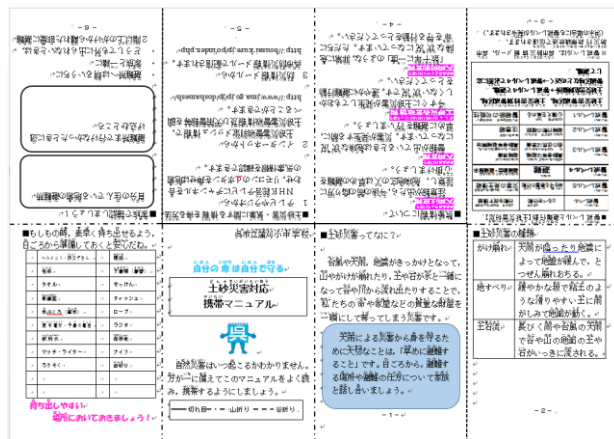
■もしもの時、素早く持ち出せるよう、日ごろから準備しておく物を決めよう。

| □ | ヘルメット・防災ずきん | □ | 軍手 |
|---|---|---|---|
| □ | 笛 | □ | 下着類・靴下 |
| □ | 雨具 | □ | 懐中電灯 |
| □ | タオル | □ | 救急セット |
| □ | 食料・水 | □ | ティッシュ |
| □ | 手袋 | □ | ロープ |
| □ | ラジオ | □ | 筆記用具 |
| □ | 携帯電話 | □ | ナイフ |
| □ | マッチ・ライター | □ | 常備薬 |
| □ | ろうそく | □ | |
| □ | | □ | |

持ち出しやすい場所においておきましょう！

自分の命は自分で守る

土砂災害対応携帯マニュアル

自然災害はいつ起こるかわかりません。万が一に備えてこのマニュアルをよく読み、携帯するようにしましょう。

切り取り線　山折り　谷折り

■土砂災害ってなに？

台風や大雨、地震がきっかけとなって、山やがけが崩れたり、土や石が水と一緒になって谷や川から流れ出たりすることで、私たちの家や建物などの財産や生命が一瞬にして奪われてしまう災害です。

災害による危険から身を守るために大切なことは、「早めに避難すること」です。日ごろから、避難する場所や避難の仕方について家族と話し合いましょう。

－1－

■土砂災害の種類

| がけ崩れ | 大雨が降ったり地震によって地面が緩んで、とつぜん崩れ落ちる。 |
|---|---|
| 地すべり | 緩やかな坂で、粘土のような滑りやすい土に雨がしみて地面が動く。 |
| 土石流 | 長く降り続いた大雨や谷の水が、山の斜面の土や石がいっきに流される。 |

－2－